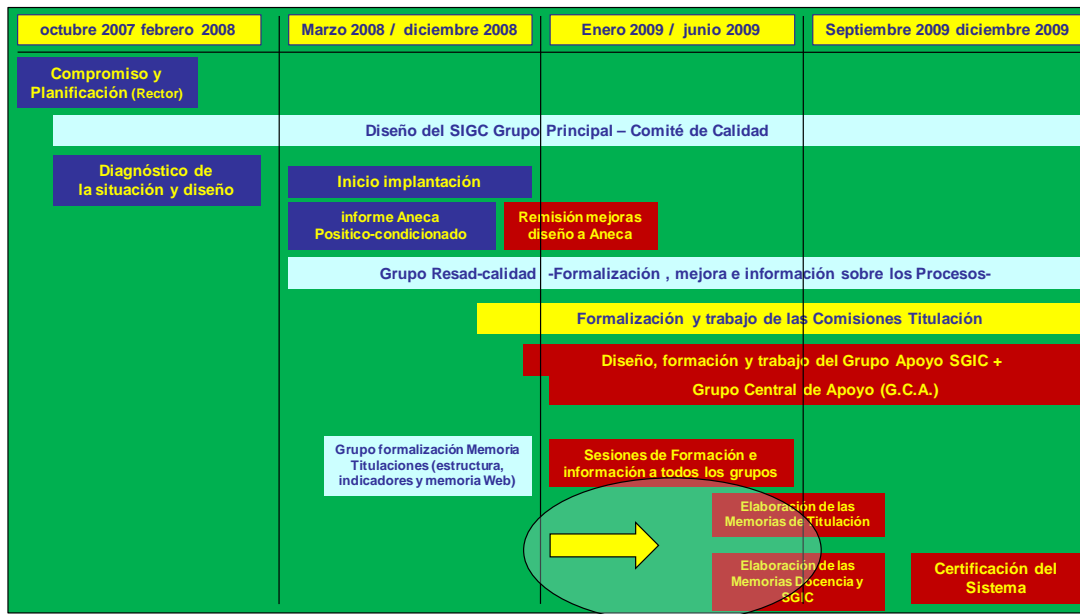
octubre 2007 febrero 2008

Marzo 2008 / diciembre 2008

Enero 2009 / junio 2009

Septiembre 2009 diciembre 2009

Compromiso y Planificación (Rector)

Diseño del SIGC Grupo Principal – Comité de Calidad

Diagnóstico de la situación y diseño

Inicio implantación

informe Aneca Positico-condicionado

Remisión mejoras diseño a Aneca

Grupo Resad-calidad -Formalización , mejora e información sobre los Procesos-

Formalización y trabajo de las Comisiones Titulación

Diseño, formación y trabajo del Grupo Apoyo SGIC + Grupo Central de Apoyo (G.C.A.)

Grupo formalización Memoria Titulaciones (estructura, indicadores y memoria Web)

Sesiones de Formación e información a todos los grupos

Elaboración de las Memorias de Titulación

Elaboración de las Memorias Docencia y SGIC

Certificación del Sistema